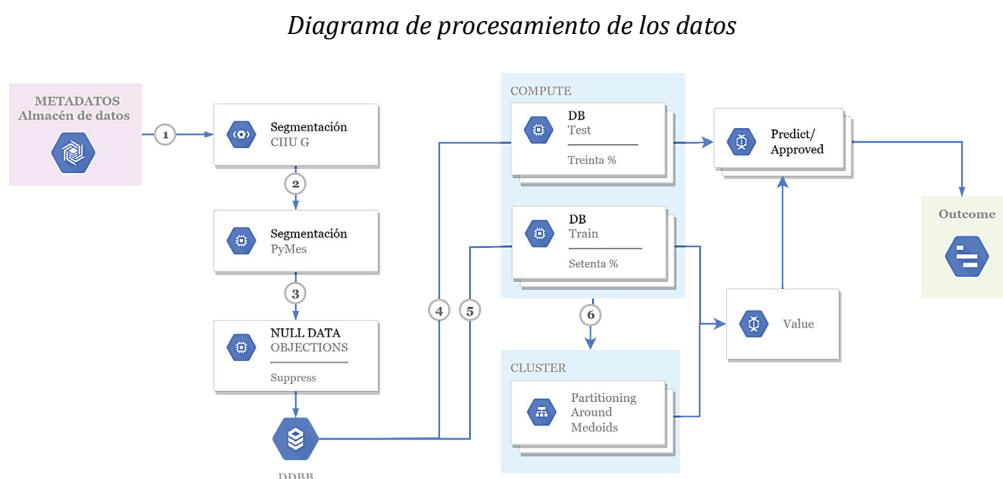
*Diagrama de procesamiento de los datos*

METADATOS
Almacén de datos

1

Segmentación
CIIU G

2

Segmentación
PyMes

3

NULL DATA
OBJECTIONS
Suppress

DDBB

4

5

COMPUTE

DB
Test
Treinta %

DB
Train
Setenta %

6

CLUSTER

Partitioning
Around
Medoids

Predict/
Approved

Value

Outcome